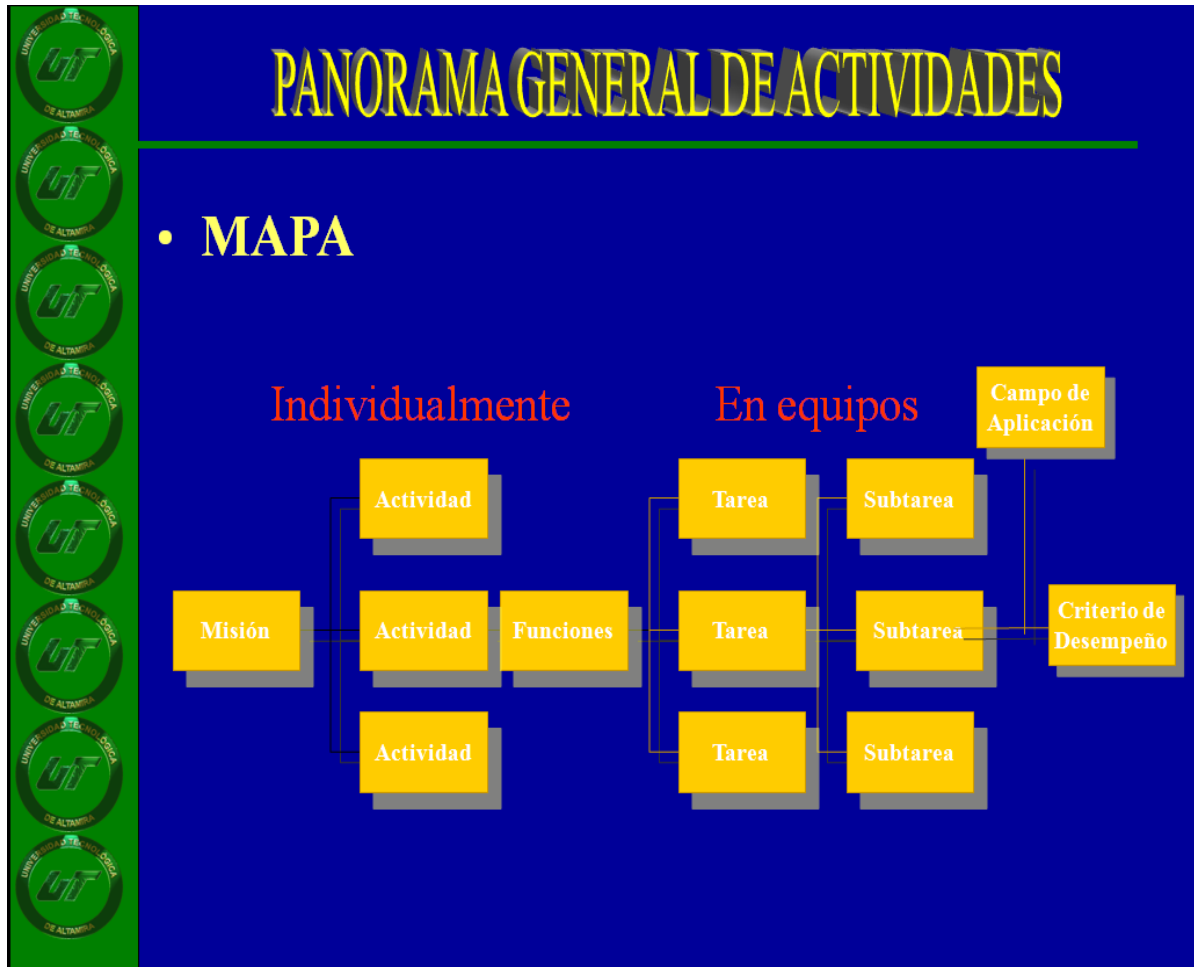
PANORAMA GENERAL DE ACTIVIDADES

• MAPA

Individualmente

En equipos

Campo de Aplicación

Actividad

Tarea

Subtarea

Misión

Actividad

Funciones

Tarea

Subtarea

Criterio de Desempeño

Actividad

Tarea

Subtarea

UNIVERSIDAD TECNOLÓGICA DE ALTAMIRA
UNIVERSIDAD TECNOLÓGICA DE ALTAMIRA
UNIVERSIDAD TECNOLÓGICA DE ALTAMIRA
UNIVERSIDAD TECNOLÓGICA DE ALTAMIRA
UNIVERSIDAD TECNOLÓGICA DE ALTAMIRA
UNIVERSIDAD TECNOLÓGICA DE ALTAMIRA
UNIVERSIDAD TECNOLÓGICA DE ALTAMIRA
UNIVERSIDAD TECNOLÓGICA DE ALTAMIRA